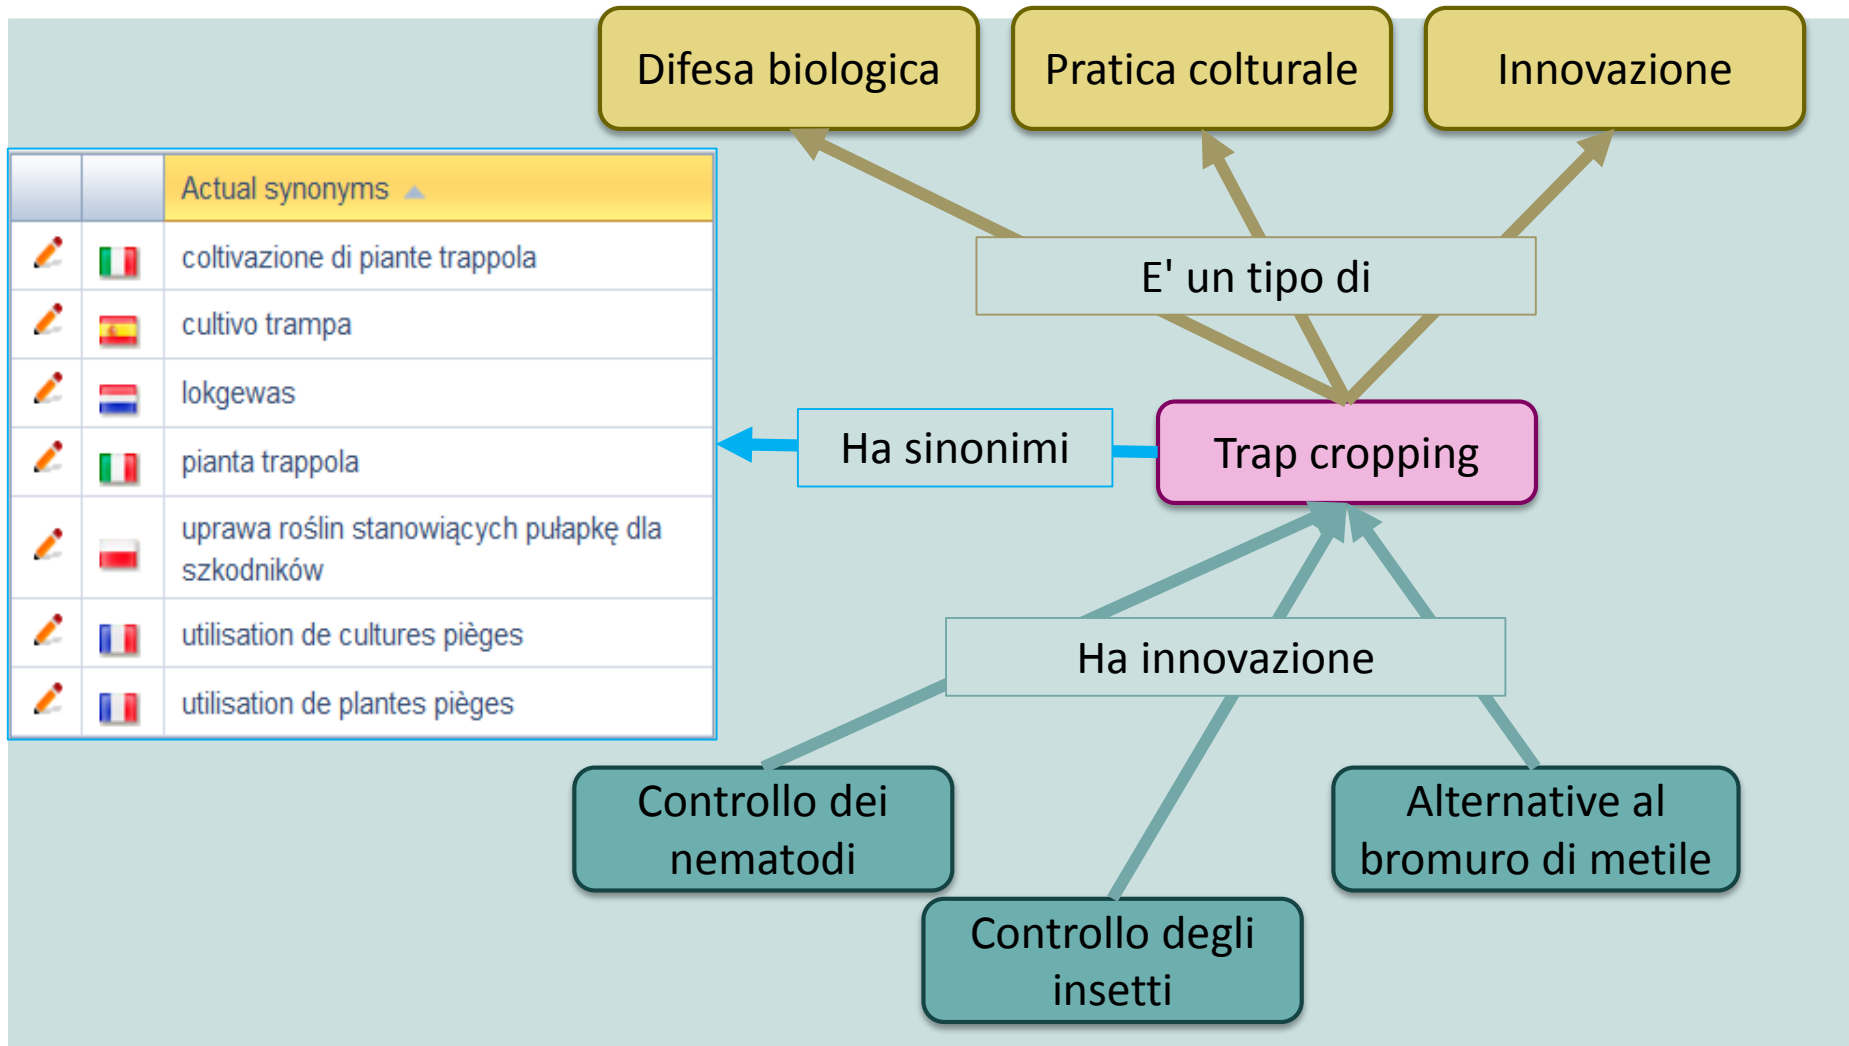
Difesa biologica

Pratica colturale

Innovazione

| | | Actual synonyms |
|---|---|---|
| | | coltivazione di piante trappola |
| | | cultivo trampa |
| | | lokgewas |
| | | pianta trappola |
| | | uprawa roślin stanowiących pułapkę dla szkodników |
| | | utilisation de cultures pièges |
| | | utilisation de plantes pièges |

E' un tipo di

Ha sinonimi

Trap cropping

Ha innovazione

Controllo dei nematodi

Alternative al bromuro di metile

Controllo degli insetti